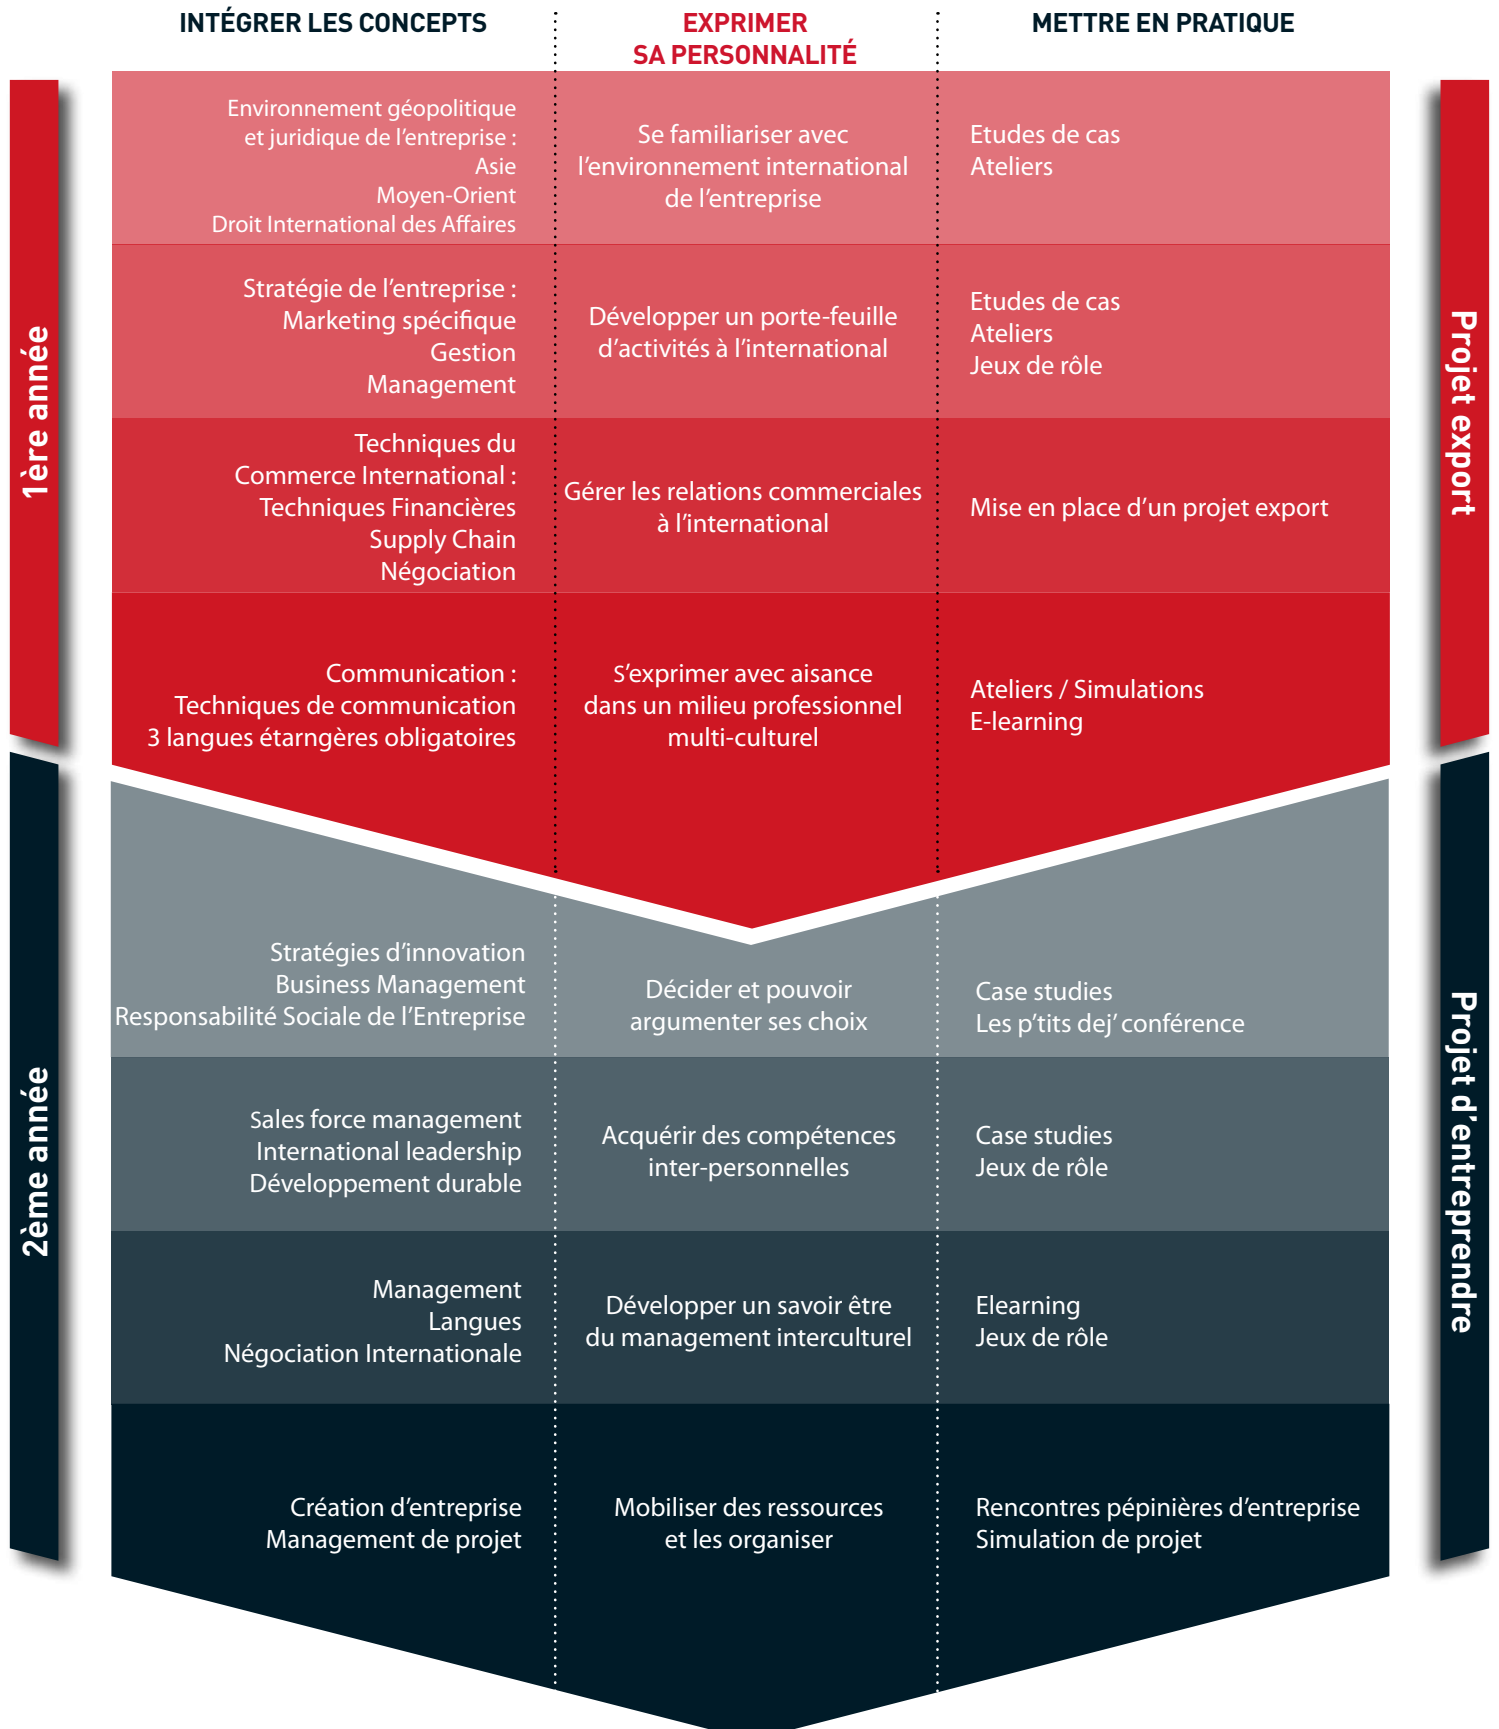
INTÉGRER LES CONCEPTS | EXPRIMER SA PERSONNALITÉ | METTRE EN PRATIQUE

1ère année

| INTÉGRER LES CONCEPTS | EXPRIMER SA PERSONNALITÉ | METTRE EN PRATIQUE |
|---|---|---|
| Environnement géopolitique et juridique de l'entreprise : Asie Moyen-Orient Droit International des Affaires | Se familiariser avec l'environnement international de l'entreprise | Etudes de cas Ateliers |
| Stratégie de l'entreprise : Marketing spécifique Gestion Management | Développer un porte-feuille d'activités à l'international | Etudes de cas Ateliers Jeux de rôle |
| Techniques du Commerce International : Techniques Financières Supply Chain Négociation | Gérer les relations commerciales à l'international | Mise en place d'un projet export |
| Communication : Techniques de communication 3 langues étarngères obligatoires | S'exprimer avec aisance dans un milieu professionnel multi-culturel | Ateliers / Simulations E-learning |

Projet export

2ème année

| INTÉGRER LES CONCEPTS | EXPRIMER SA PERSONNALITÉ | METTRE EN PRATIQUE |
|---|---|---|
| Stratégies d'innovation Business Management Responsabilité Sociale de l'Entreprise | Décider et pouvoir argumenter ses choix | Case studies Les p'tits dej' conférence |
| Sales force management International leadership Développement durable | Acquérir des compétences inter-personnelles | Case studies Jeux de rôle |
| Management Langues Négociation Internationale | Développer un savoir être du management interculturel | Elearning Jeux de rôle |
| Création d'entreprise Management de projet | Mobiliser des ressources et les organiser | Rencontres pépinières d'entreprise Simulation de projet |

Projet d'entreprendre